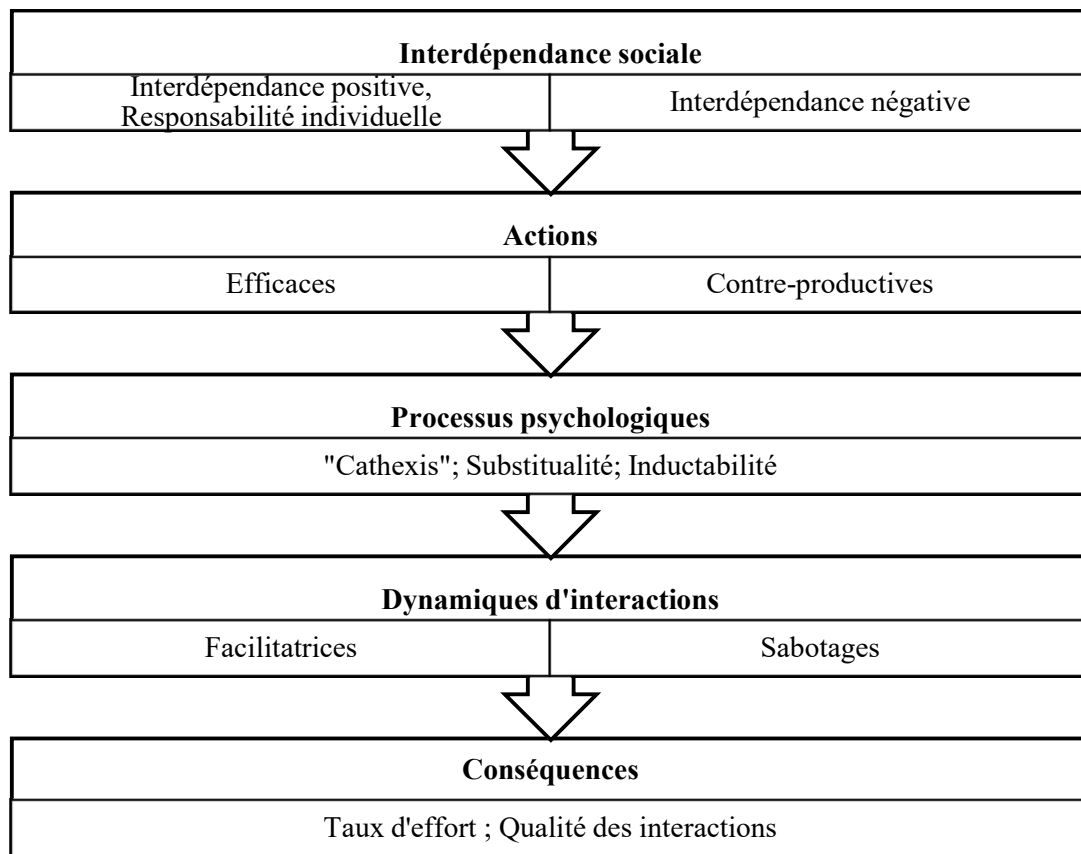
**Interdépendance sociale**

| Interdépendance positive, Responsabilité individuelle | Interdépendance négative |
|---|---|

**Actions**

| Efficaces | Contre-productives |
|---|---|

**Processus psychologiques**

"Cathexis"; Substitualité; Inductabilité

**Dynamiques d'interactions**

| Facilitatrices | Sabotages |
|---|---|

**Conséquences**

Taux d'effort ; Qualité des interactions